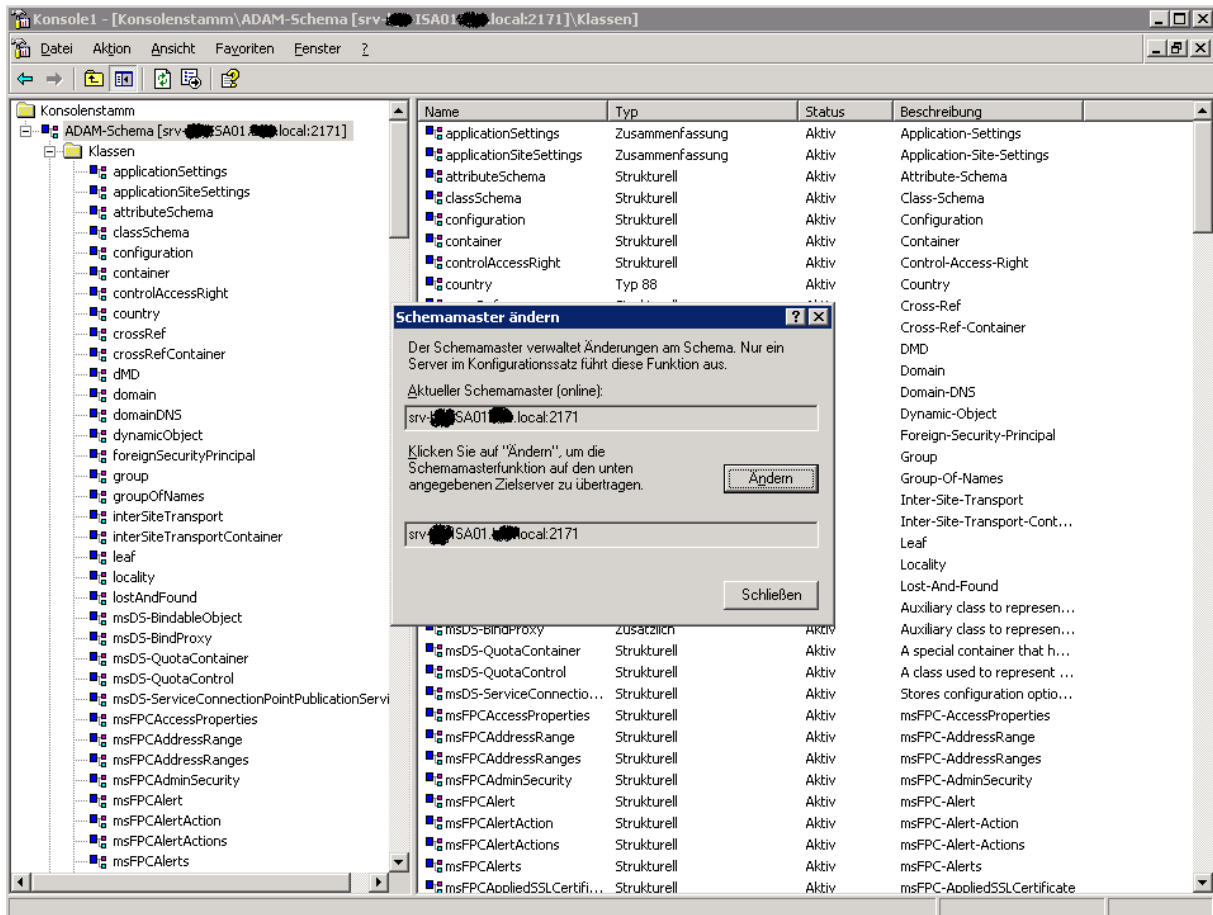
Konsole1 - [Konsolenstamm\ADAM-Schema [srv-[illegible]ISA01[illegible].local:2171]\Klassen]

Datei Aktion Ansicht Favoriten Fenster ?

Konsolenstamm
ADAM-Schema [srv-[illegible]SA01.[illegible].local:2171]
Klassen
applicationSettings
applicationSiteSettings
attributeSchema
classSchema
configuration
container
controlAccessRight
country
crossRef
crossRefContainer
dMD
domain
domainDNS
dynamicObject
foreignSecurityPrincipal
group
groupOfNames
interSiteTransport
interSiteTransportContainer
leaf
locality
lostAndFound
msDS-BindableObject
msDS-BindProxy
msDS-QuotaContainer
msDS-QuotaControl
msDS-ServiceConnectionPointPublicationServi
msFPCAccessProperties
msFPCAddressRange
msFPCAddressRanges
msFPCAdminSecurity
msFPCAlert
msFPCAlertAction
msFPCAlertActions
msFPCAlerts

| Name | Typ | Status | Beschreibung |
|---|---|---|---|
| applicationSettings | Zusammenfassung | Aktiv | Application-Settings |
| applicationSiteSettings | Zusammenfassung | Aktiv | Application-Site-Settings |
| attributeSchema | Strukturell | Aktiv | Attribute-Schema |
| classSchema | Strukturell | Aktiv | Class-Schema |
| configuration | Strukturell | Aktiv | Configuration |
| container | Strukturell | Aktiv | Container |
| controlAccessRight | Strukturell | Aktiv | Control-Access-Right |
| country | Typ 88 | Aktiv | Country |
| | | | Cross-Ref |
| | | | Cross-Ref-Container |
| | | | DMD |
| | | | Domain |
| | | | Domain-DNS |
| | | | Dynamic-Object |
| | | | Foreign-Security-Principal |
| | | | Group |
| | | | Group-Of-Names |
| | | | Inter-Site-Transport |
| | | | Inter-Site-Transport-Cont... |
| | | | Leaf |
| | | | Locality |
| | | | Lost-And-Found |
| | | | Auxiliary class to represen... |
| msDS-BindProxy | Zusätzlich | Aktiv | Auxiliary class to represen... |
| msDS-QuotaContainer | Strukturell | Aktiv | A special container that h... |
| msDS-QuotaControl | Strukturell | Aktiv | A class used to represent ... |
| msDS-ServiceConnectio... | Strukturell | Aktiv | Stores configuration optio... |
| msFPCAccessProperties | Strukturell | Aktiv | msFPC-AccessProperties |
| msFPCAddressRange | Strukturell | Aktiv | msFPC-AddressRange |
| msFPCAddressRanges | Strukturell | Aktiv | msFPC-AddressRanges |
| msFPCAdminSecurity | Strukturell | Aktiv | msFPC-AdminSecurity |
| msFPCAlert | Strukturell | Aktiv | msFPC-Alert |
| msFPCAlertAction | Strukturell | Aktiv | msFPC-Alert-Action |
| msFPCAlertActions | Strukturell | Aktiv | msFPC-Alert-Actions |
| msFPCAlerts | Strukturell | Aktiv | msFPC-Alerts |
| msFPCAppliedSSLCertifi... | Strukturell | Aktiv | msFPC-AppliedSSLCertificate |

Schemamaster ändern

Der Schemamaster verwaltet Änderungen am Schema. Nur ein Server im Konfigurationssatz führt diese Funktion aus.

Aktueller Schemamaster (online):

srv-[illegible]SA01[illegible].local:2171

Klicken Sie auf "Ändern", um die Schemamasterfunktion auf den unten angegebenen Zielserver zu übertragen.

Ändern

srv-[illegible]ISA01.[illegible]local:2171

Schließen